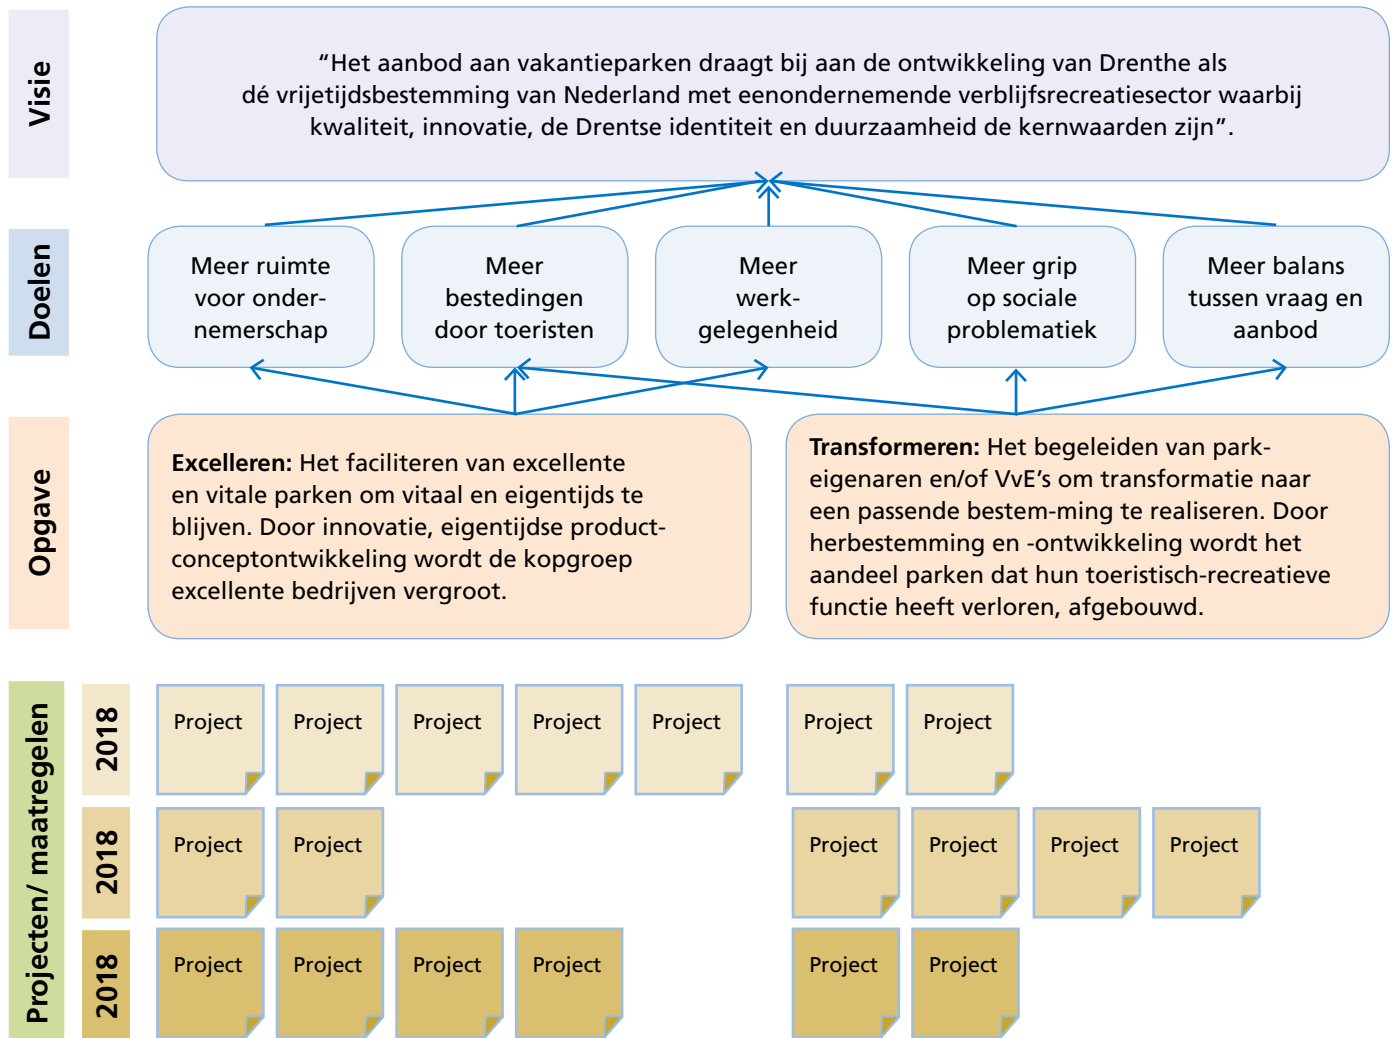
Visie

“Het aanbod aan vakantieparken draagt bij aan de ontwikkeling van Drenthe als dé vrijetijdsbestemming van Nederland met eenondernemende verblijfsrecreatiesector waarbij kwaliteit, innovatie, de Drentse identiteit en duurzaamheid de kernwaarden zijn”.

Doelen

Meer ruimte voor ondernemerschap

Meer bestedingen door toeristen

Meer werkgelegenheid

Meer grip op sociale problematiek

Meer balans tussen vraag en aanbod

Opgave

**Excelleren:** Het faciliteren van excellente en vitale parken om vitaal en eigentijds te blijven. Door innovatie, eigentijdse productconceptontwikkeling wordt de kopgroep excellente bedrijven vergroot.

**Transformeren:** Het begeleiden van parkeigenaren en/of VvE’s om transformatie naar een passende bestem-ming te realiseren. Door herbestemming en -ontwikkeling wordt het aandeel parken dat hun toeristisch-recreatieve functie heeft verloren, afgebouwd.

Projecten/ maatregelen

2018

Project Project Project Project Project Project Project

2018

Project Project Project Project Project Project

2018

Project Project Project Project Project Project